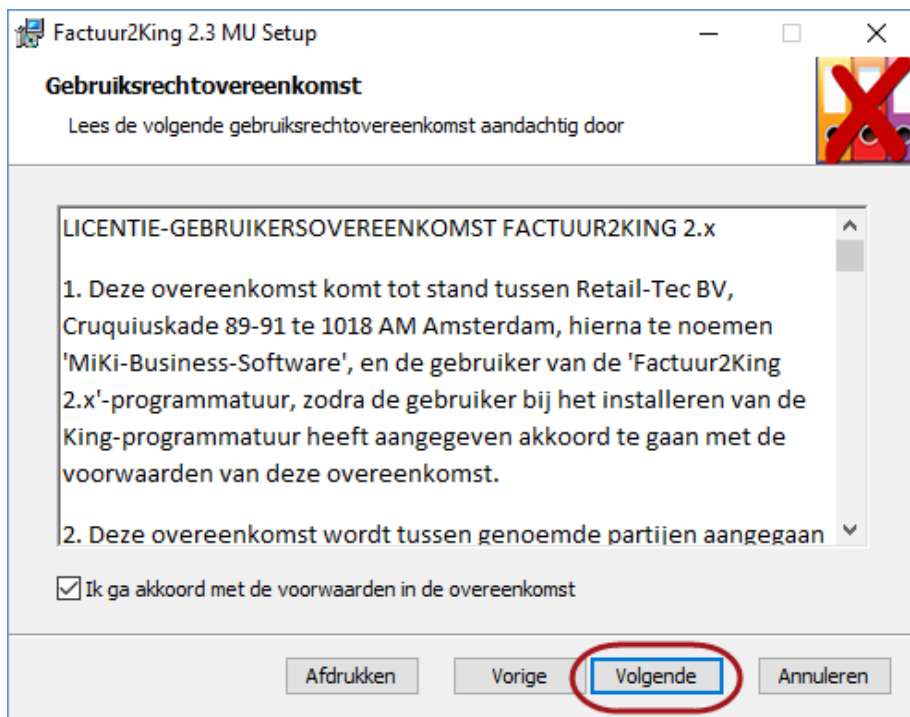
Factuur2King 2.3 MU Setup

Gebruiksrechtovereenkomst

Lees de volgende gebruiksrechtovereenkomst aandachtig door

LICENTIE-GEBRUIKERSOVEREENKOMST FACTUUR2KING 2.x

1. Deze overeenkomst komt tot stand tussen Retail-Tec BV, Cruquiuskade 89-91 te 1018 AM Amsterdam, hierna te noemen 'MiKi-Business-Software', en de gebruiker van de 'Factuur2King 2.x'-programmatuur, zodra de gebruiker bij het installeren van de King-programmatuur heeft aangegeven akkoord te gaan met de voorwaarden van deze overeenkomst.

2. Deze overeenkomst wordt tussen genoemde partijen aangegaan

Ik ga akkoord met de voorwaarden in de overeenkomst

Afdrukken Vorige Volgende Annuleren